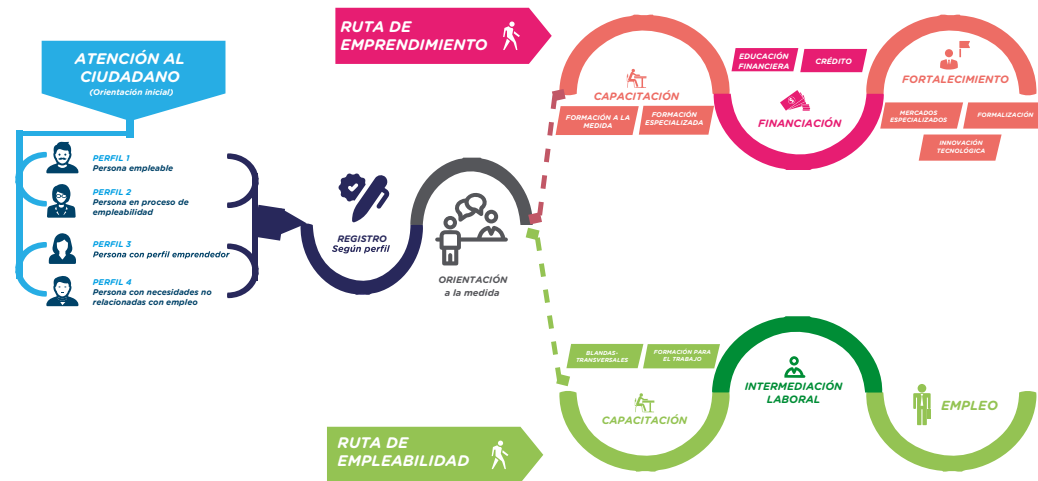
ATENCIÓN AL CIUDADANO
(Orientación inicial)

PERFIL 1
Persona empleable

PERFIL 2
Persona en proceso de empleabilidad

PERFIL 3
Persona con perfil emprendedor

PERFIL 4
Persona con necesidades no relacionadas con empleo

REGISTRO
Según perfil

ORIENTACIÓN
a la medida

RUTA DE EMPRENDIMIENTO

CAPACITACIÓN

FORMACIÓN A LA MEDIDA

FORMACIÓN ESPECIALIZADA

EDUCACIÓN FINANCIERA

CRÉDITO

FINANCIACIÓN

FORTALECIMIENTO

MERCADOS ESPECIALIZADOS

FORMALIZACIÓN

INNOVACIÓN TECNOLÓGICA

BLANDAS-TRANSVERSALES

FORMACIÓN PARA EL TRABAJO

CAPACITACIÓN

INTERMEDIACIÓN LABORAL

EMPLEO

RUTA DE EMPLEABILIDAD